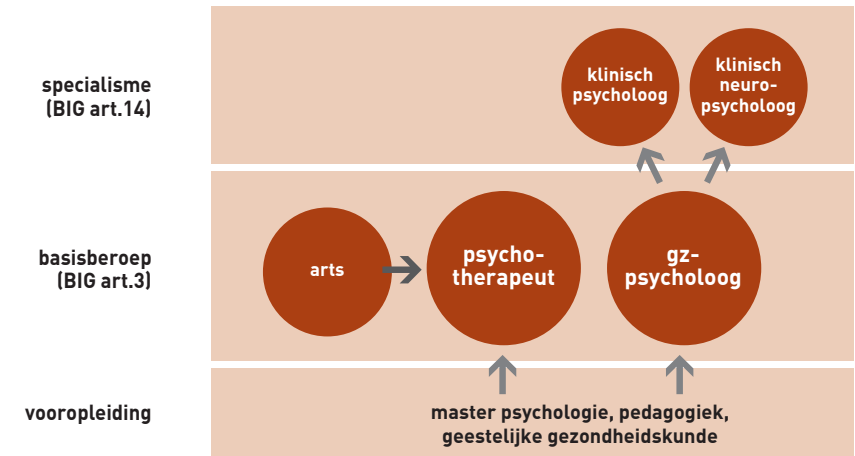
specialisme (BIG art.14)

klinisch psycholoog

klinisch neuro-psycholoog

basisberoep (BIG art.3)

arts

psycho-therapeut

gz-psycholoog

vooropleiding

master psychologie, pedagogiek, geestelijke gezondheidskunde